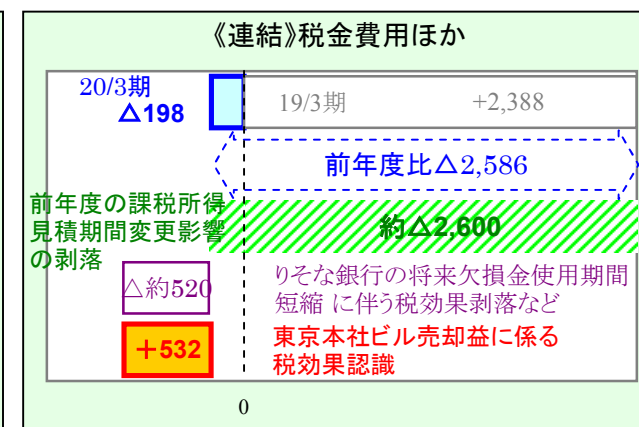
《連結》税金費用ほか

20/3期
△198

19/3期 +2,388

前年度比△2,586

前年度の課税所得見積期間変更影響の剥落

約△2,600

△約520

りそな銀行の将来欠損金使用期間短縮 に伴う税効果剥落など

＋532

東京本社ビル売却益に係る税効果認識

0